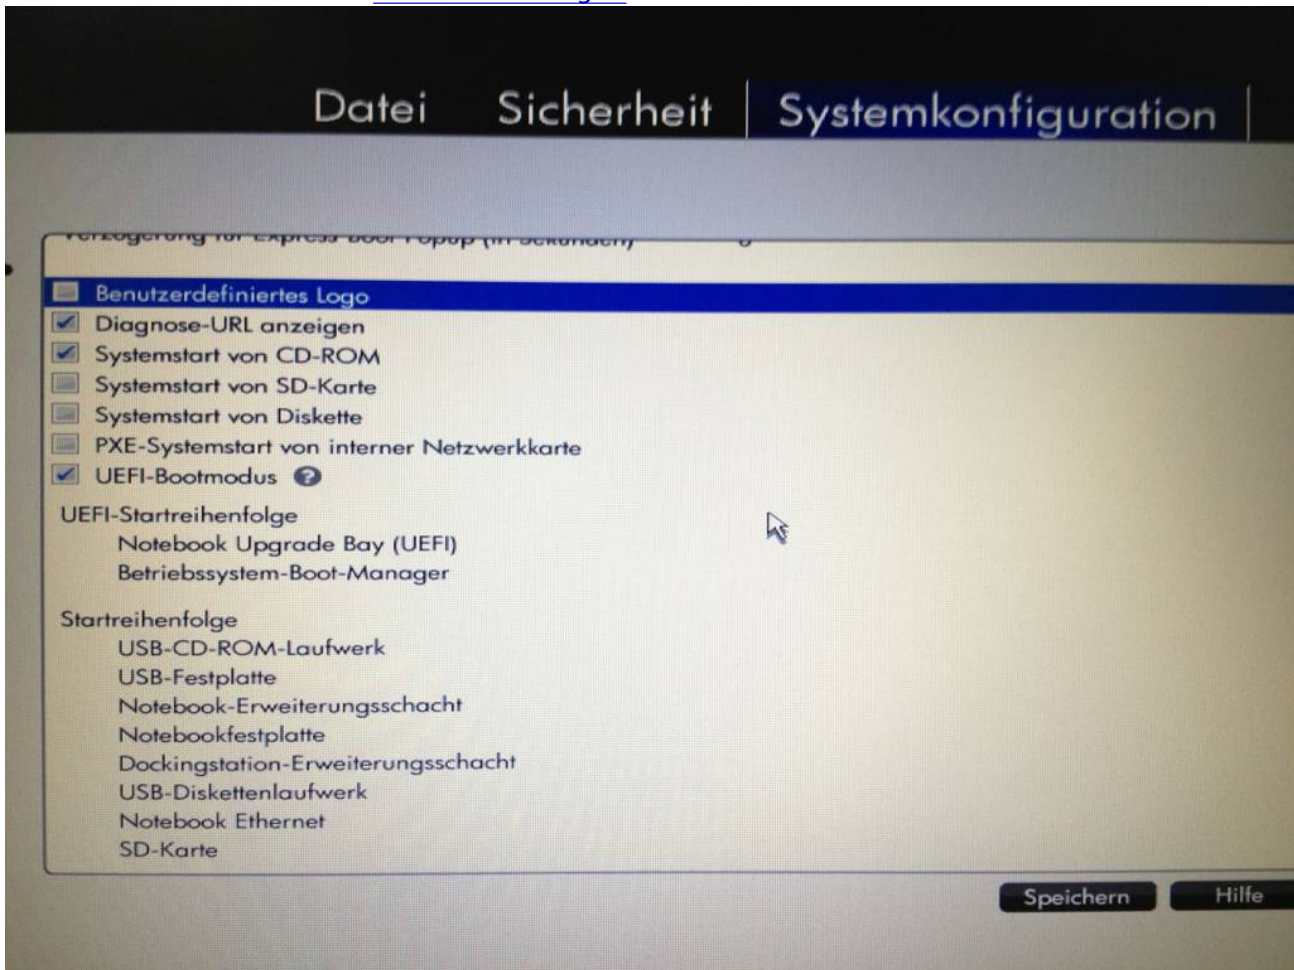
Datei Sicherheit Systemkonfiguration

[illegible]

Benutzerdefiniertes Logo
Diagnose-URL anzeigen
Systemstart von CD-ROM
Systemstart von SD-Karte
Systemstart von Diskette
PXE-Systemstart von interner Netzwerkkarte
UEFI-Bootmodus

UEFI-Startreihenfolge
Notebook Upgrade Bay (UEFI)
Betriebssystem-Boot-Manager

Startreihenfolge
USB-CD-ROM-Laufwerk
USB-Festplatte
Notebook-Erweiterungsschacht
Notebookfestplatte
Dockingstation-Erweiterungsschacht
USB-Diskettenlaufwerk
Notebook Ethernet
SD-Karte

Speichern Hilfe